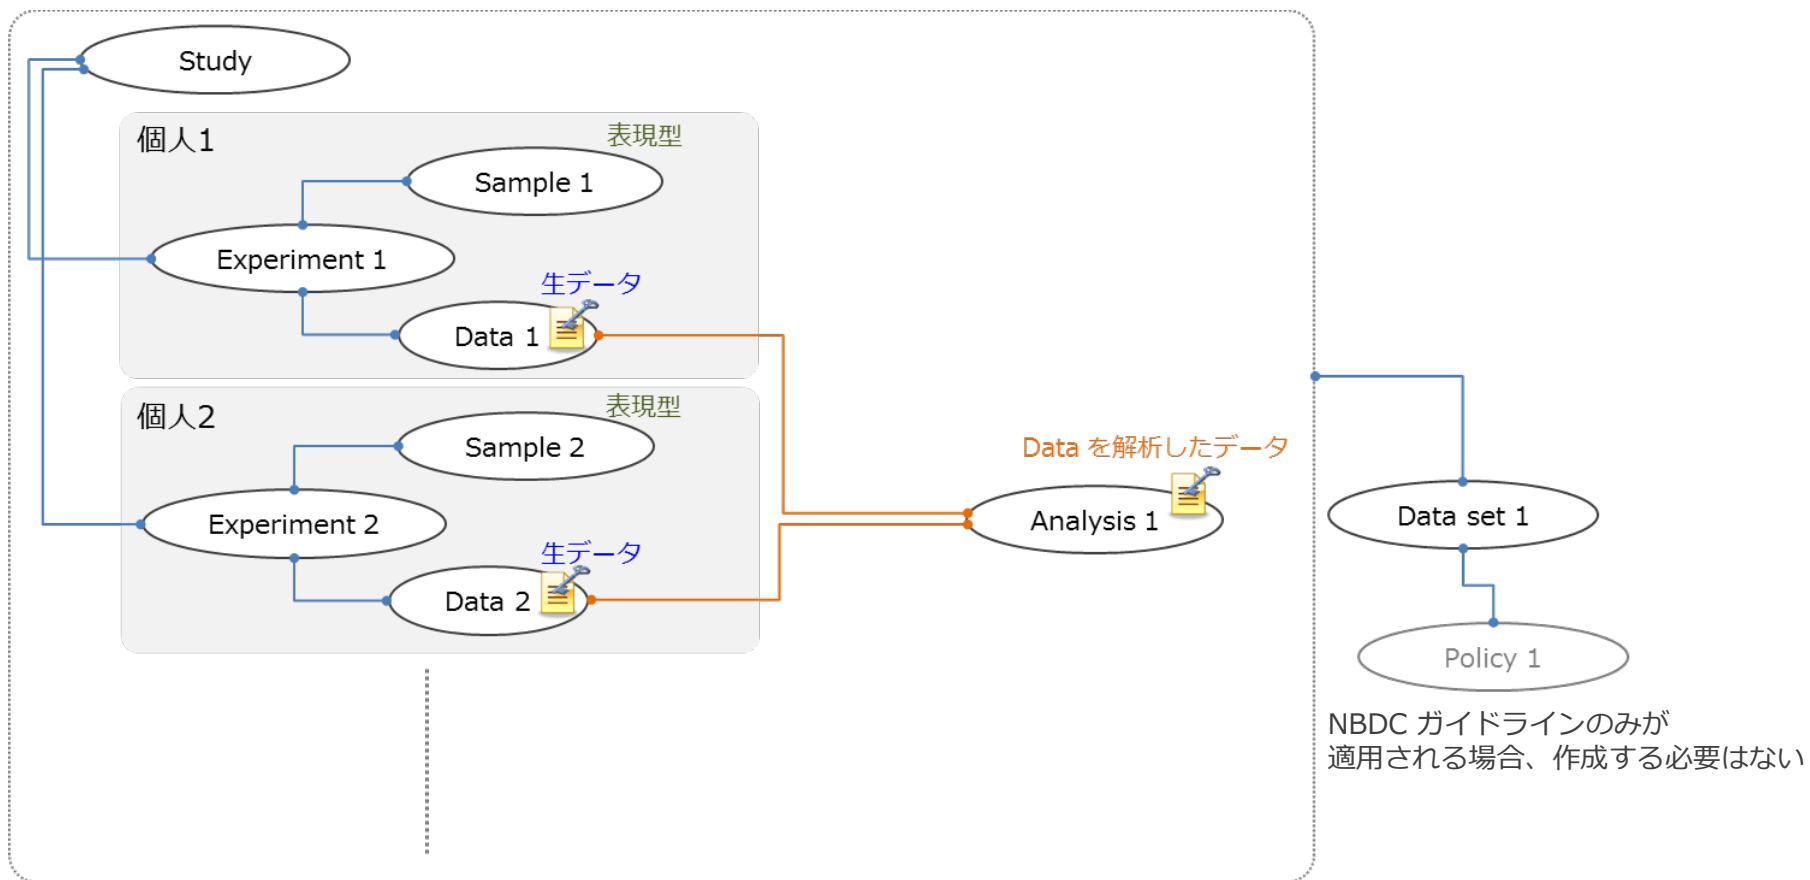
Study

個人1

表現型

Sample 1

Experiment 1

生データ

Data 1

個人2

表現型

Sample 2

Experiment 2

生データ

Data 2

Data を解析したデータ

Analysis 1

Data set 1

Policy 1

NBDC ガイドラインのみが
適用される場合、作成する必要はない